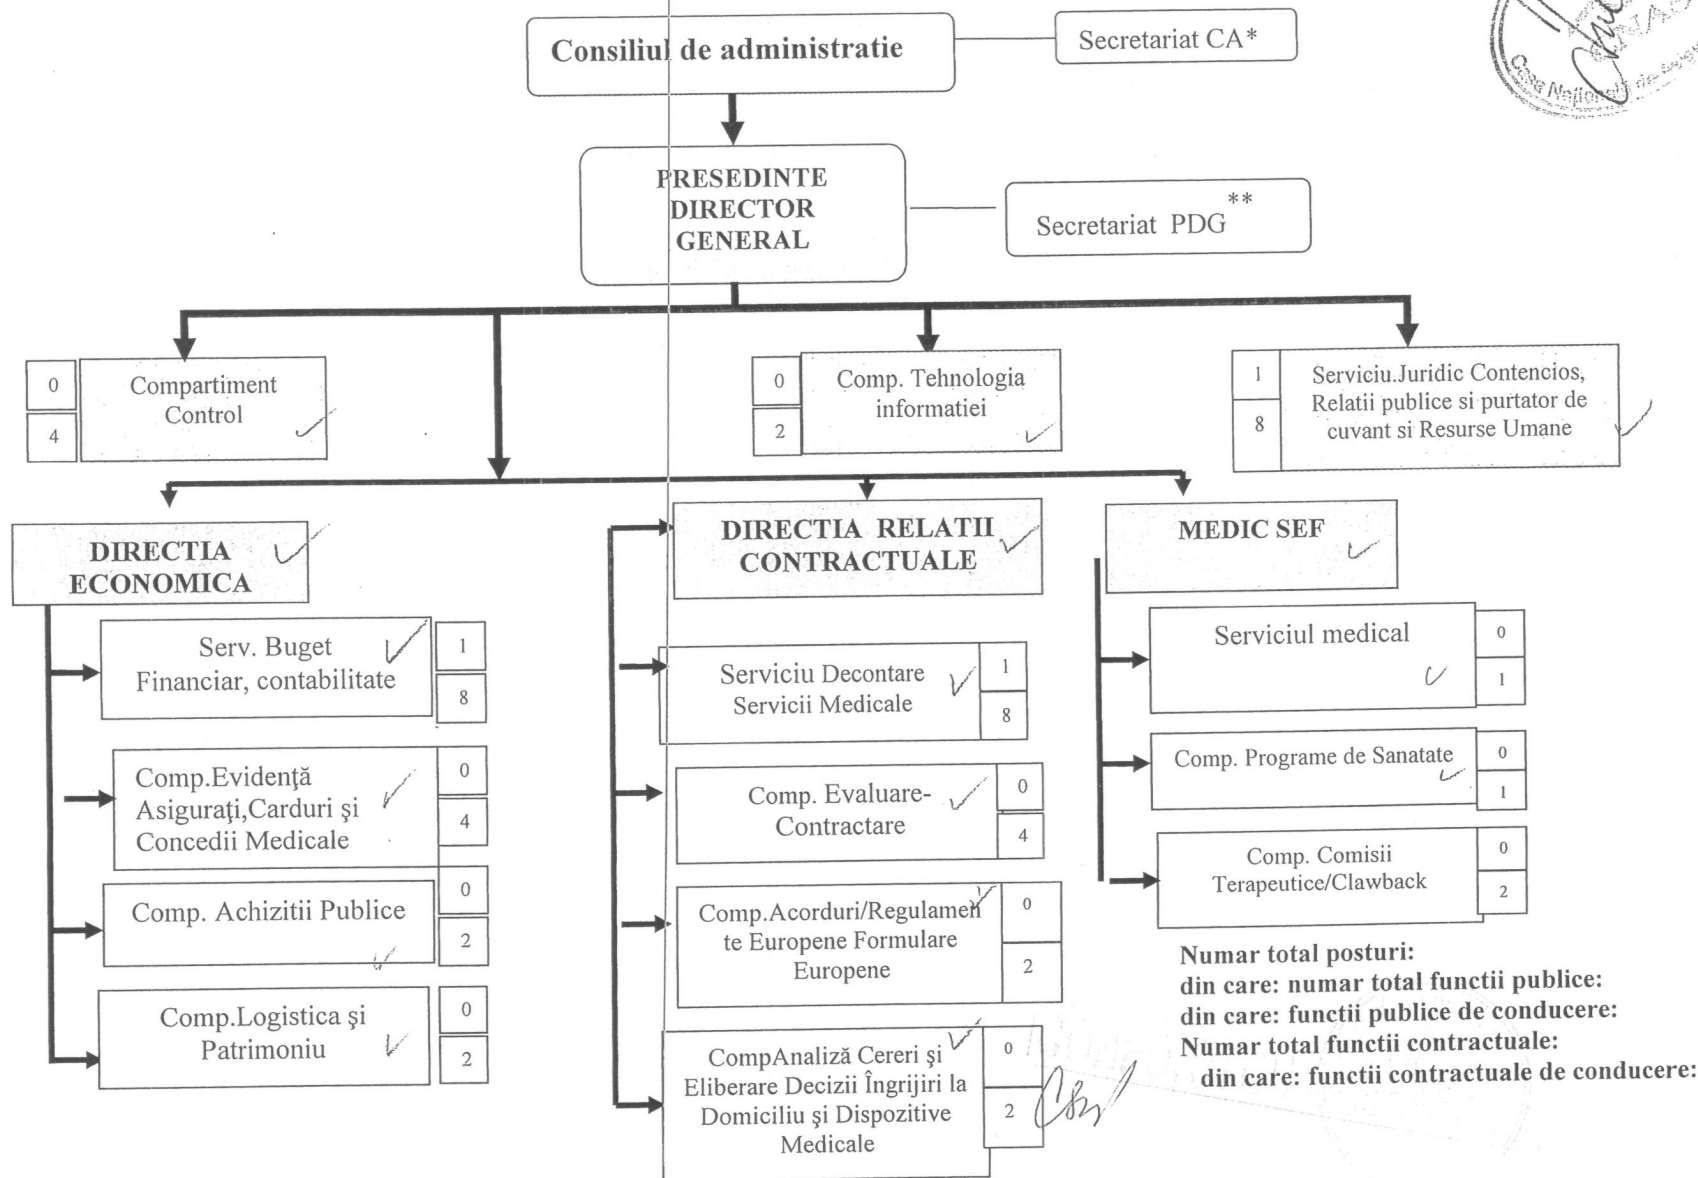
Consiliul de administratie

Secretariat CA*

PRESEDINTE DIRECTOR GENERAL

Secretariat PDG **

0
4
Compartiment Control

0
2
Comp. Tehnologia informatiei

1
8
Serviciu.Juridic Contencios, Relatii publice si purtator de cuvant si Resurse Umane

DIRECTIA ECONOMICA

Serv. Buget Financiar, contabilitate
1
8

Comp.Evidenţă Asiguraţi,Carduri şi Concedii Medicale
0
4

Comp. Achizitii Publice
0
2

Comp.Logistica şi Patrimoniu
0
2

DIRECTIA RELATII CONTRACTUALE

Serviciu Decontare Servicii Medicale
1
8

Comp. Evaluare-Contractare
0
4

Comp.Acorduri/Regulamente Europene Formulare Europene
0
2

CompAnaliză Cereri şi Eliberare Decizii Îngrijiri la Domiciliu şi Dispozitive Medicale
0
2

MEDIC SEF

Serviciul medical
0
1

Comp. Programe de Sanatate
0
1

Comp. Comisii Terapeutice/Clawback
0
2

Numar total posturi:
din care: numar total functii publice:
din care: functii publice de conducere:
Numar total functii contractuale:
din care: functii contractuale de conducere:

Casa Natională de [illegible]